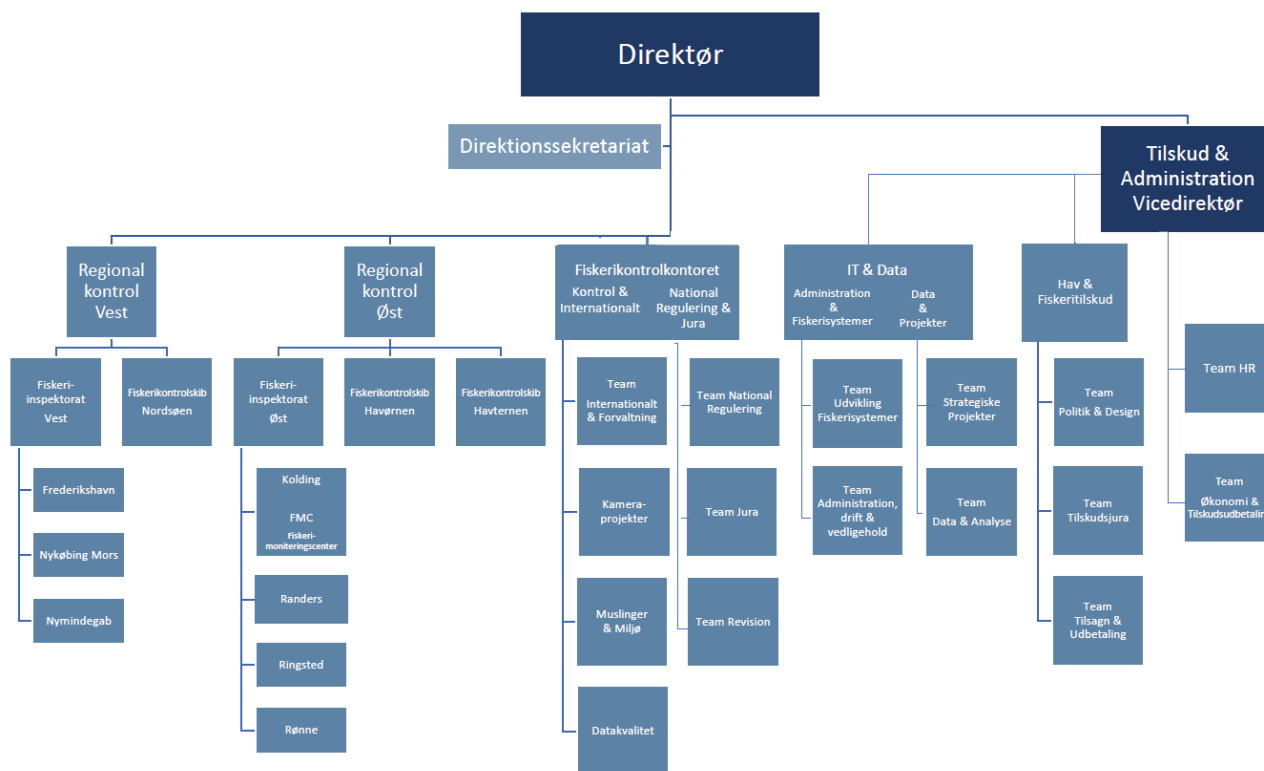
Direktør

Direktionssekretariat

Tilskud & Administration Vicedirektør

Regional kontrol Vest

Fiskeri-inspektorat Vest

Fiskerikontrolskib Nordsøen

Frederikshavn

Nykøbing Mors

Nymindegab

Regional kontrol Øst

Fiskeri-inspektorat Øst

Fiskerikontrolskib Havørnen

Fiskerikontrolskib Havternen

Kolding

FMC Fiskeri-moniteringscenter

Randers

Ringsted

Rønne

Fiskerikontrolkontoret

Kontrol & Internationalt

National Regulering & Jura

Team Internationalt & Forvaltning

Kamera-projekter

Muslinger & Miljø

Datakvalitet

Team National Regulering

Team Jura

Team Revision

IT & Data

Administration & Fiskerisystemer

Data & Projekter

Team Udvikling Fiskerisystemer

Team Administration, drift & vedligehold

Team Strategiske Projekter

Team Data & Analyse

Hav & Fiskeritilskud

Team Politik & Design

Team Tilskudsjura

Team Tilsagn & Udbetaling

Team HR

Team Økonomi & Tilskudsudbetalin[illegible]